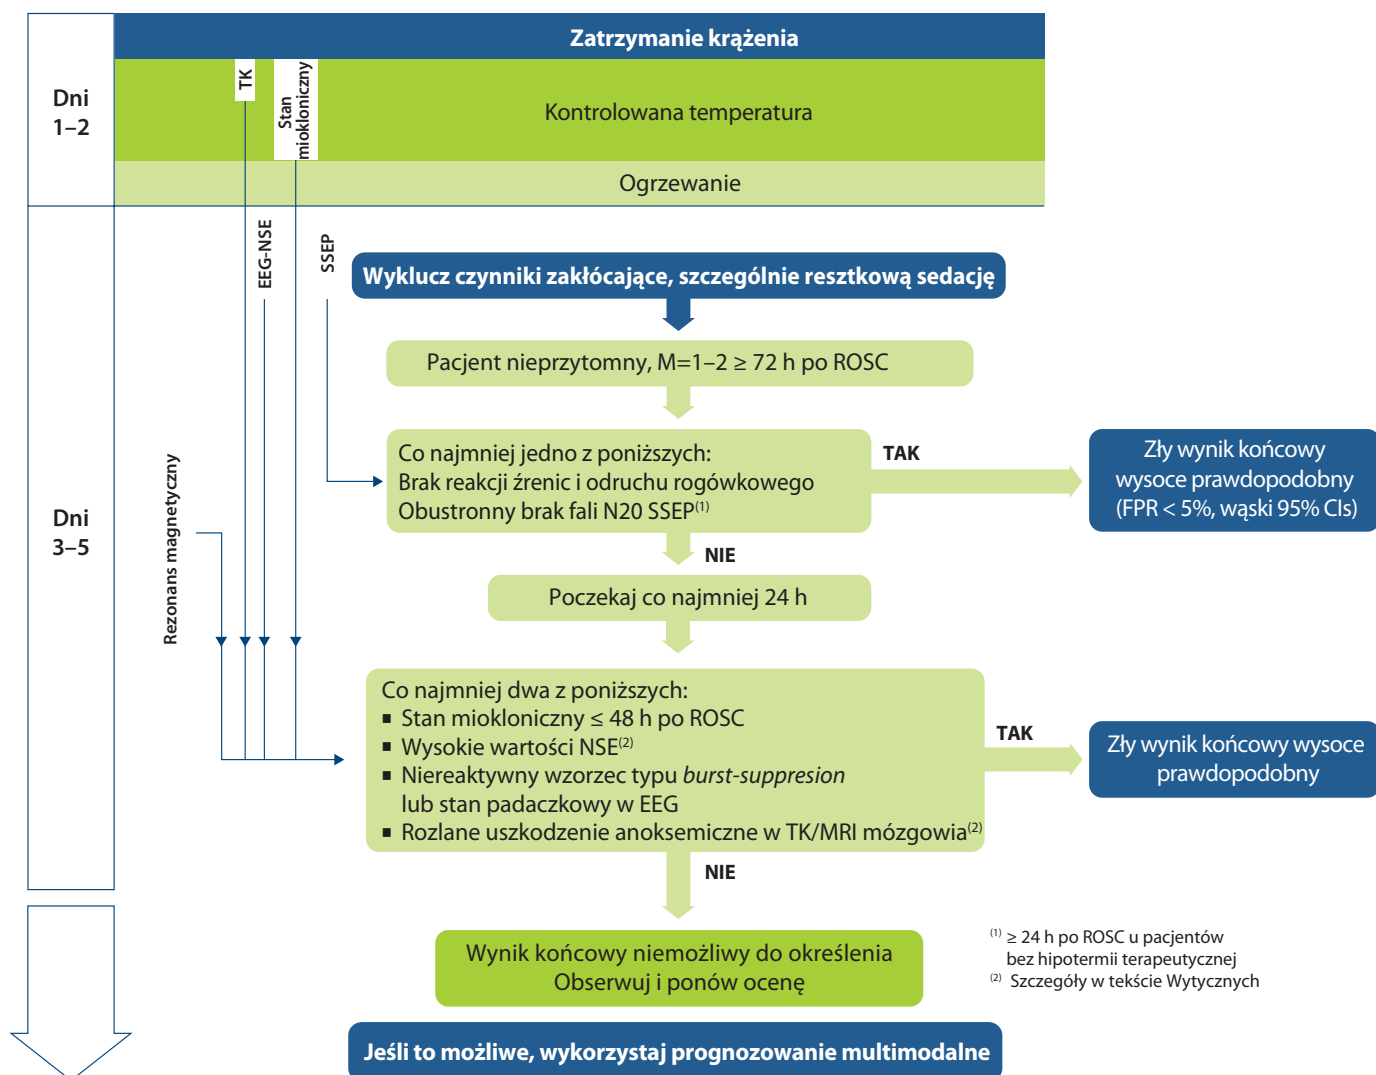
Zatrzymanie krążenia

Dni 1–2

TK

Stan miokloniczny

Kontrolowana temperatura

Ogrzewanie

EEG-NSE

SSEP

Wyklucz czynniki zakłócające, szczególnie resztkową sedację

Pacjent nieprzytomny, M=1–2 ≥ 72 h po ROSC

Dni 3–5

Rezonans magnetyczny

Co najmniej jedno z poniższych:
Brak reakcji źrenic i odruchu rogówkowego
Obustronny brak fali N20 SSEP$^{(1)}$

TAK

Zły wynik końcowy wysoce prawdopodobny (FPR < 5%, wąski 95% CIs)

NIE

Poczekaj co najmniej 24 h

Co najmniej dwa z poniższych:
■ Stan miokloniczny ≤ 48 h po ROSC
■ Wysokie wartości NSE$^{(2)}$
■ Niereaktywny wzorzec typu burst-suppresion lub stan padaczkowy w EEG
■ Rozlane uszkodzenie anoksemiczne w TK/MRI mózgowia$^{(2)}$

TAK

Zły wynik końcowy wysoce prawdopodobny

NIE

Wynik końcowy niemożliwy do określenia
Obserwuj i ponów ocenę

$^{(1)}$ ≥ 24 h po ROSC u pacjentów bez hipotermii terapeutycznej
$^{(2)}$ Szczegóły w tekście Wytycznych

Jeśli to możliwe, wykorzystaj prognozowanie multimodalne